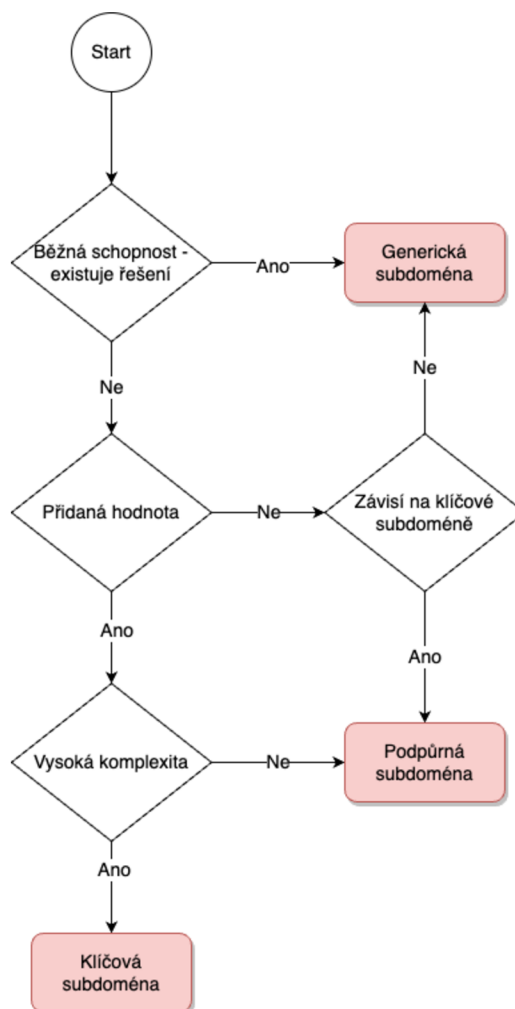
Start

Běžná schopnost - existuje řešení

Ano

Generická subdoména

Ne

Ne

Přidaná hodnota

Ne

Závisí na klíčové subdoméně

Ano

Ano

Vysoká komplexita

Ne

Podpůrná subdoména

Ano

Klíčová subdoména